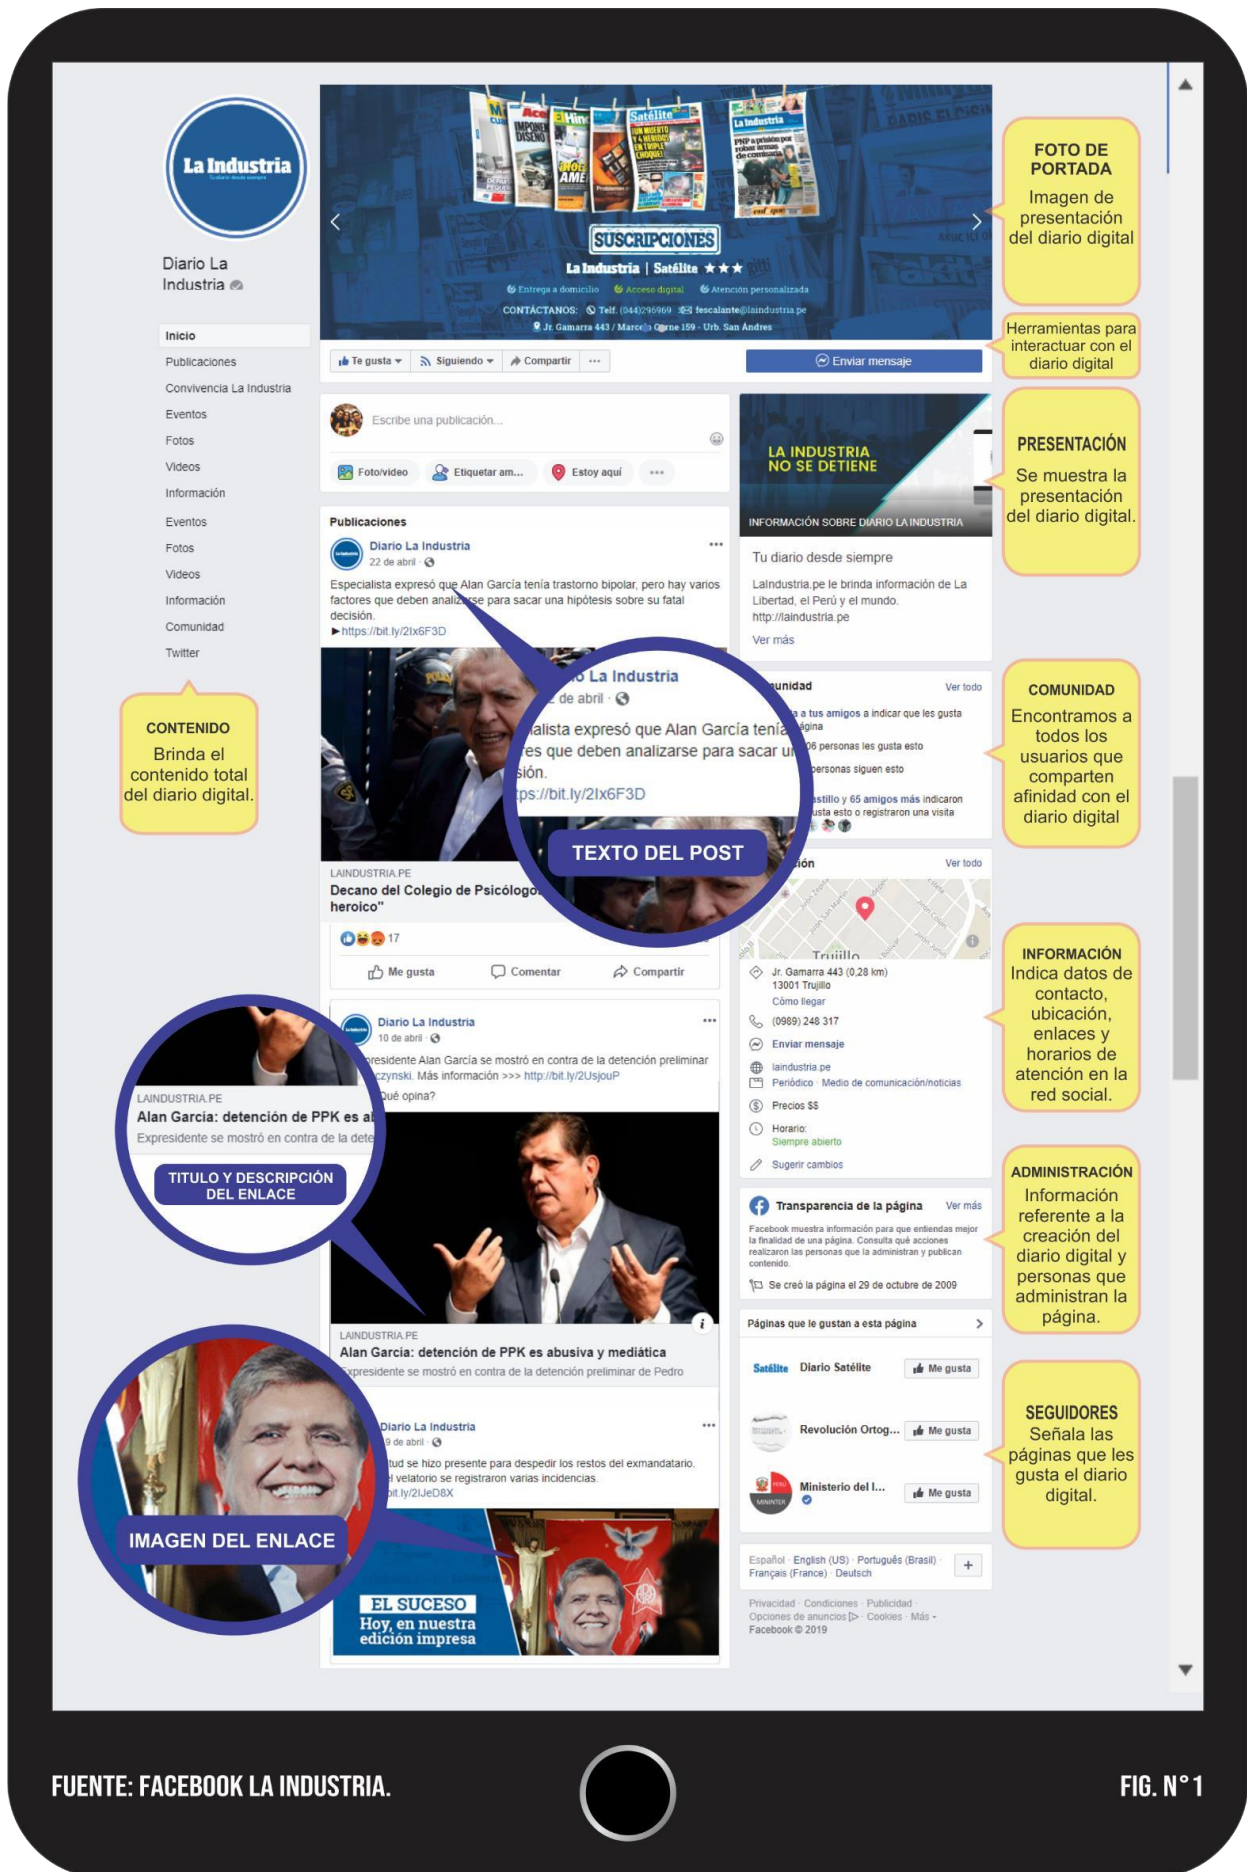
La Industria

Diario La Industria

Inicio
Publicaciones
Convivencia La Industria
Eventos
Fotos
Videos
Información
Eventos
Fotos
Videos
Información
Comunidad
Twitter

CONTENIDO
Brinda el contenido total del diario digital.

SUSCRIPCIONES
La Industria | Satélite ★★★
Entrega a domicilio Acceso digital Atención personalizada
CONTÁCTANOS: Telf. (044)296969 fescalante@laindustria.pe
Jr. Gamarra 443 / Marce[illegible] Orne 159 - Urb. San Andres

Te gusta Siguiendo Compartir ··· Enviar mensaje

FOTO DE PORTADA
Imagen de presentación del diario digital

Herramientas para interactuar con el diario digital

Escribe una publicación...
Foto/video Etiquetar am... Estoy aquí ···

LA INDUSTRIA NO SE DETIENE
INFORMACIÓN SOBRE DIARIO LA INDUSTRIA

PRESENTACIÓN
Se muestra la presentación del diario digital.

Publicaciones
Diario La Industria
22 de abril
Especialista expresó que Alan García tenía trastorno bipolar, pero hay varios factores que deben analizarse para sacar una hipótesis sobre su fatal decisión.
►https://bit.ly/2Ix6F3D

o La Industria
de abril
alista expresó que Alan García tenía
res que deben analizarse para sacar u
sión.
tps://bit.ly/2Ix6F3D
TEXTO DEL POST

LAINDUSTRIA.PE
Decano del Colegio de Psicólogo
heroico"
17
Me gusta Comentar Compartir

Tu diario desde siempre
LaIndustria.pe le brinda información de La Libertad, el Perú y el mundo.
http://laindustria.pe
Ver más

unidad Ver todo
a tus amigos a indicar que les gusta
gina
06 personas les gusta esto
personas siguen esto
stillo y 65 amigos más indicaron
usta esto o registraron una visita

COMUNIDAD
Encontramos a todos los usuarios que comparten afinidad con el diario digital

ión Ver todo
Trujillo
Jr. Gamarra 443 (0,28 km)
13001 Trujillo
Cómo llegar
(0989) 248 317
Enviar mensaje
laindustria.pe
Periódico · Medio de comunicación/noticias
Precios $$
Horario:
Siempre abierto
Sugerir cambios

INFORMACIÓN
Indica datos de contacto, ubicación, enlaces y horarios de atención en la red social.

Diario La Industria
10 de abril
residente Alan García se mostró en contra de la detención preliminar
czynski. Más información >>> http://bit.ly/2UsjouP
ué opina?

LAINDUSTRIA.PE
Alan García: detención de PPK es al
Expresidente se mostró en contra de la dete
TITULO Y DESCRIPCIÓN DEL ENLACE

LAINDUSTRIA.PE
Alan García: detención de PPK es abusiva y mediática
xpresidente se mostró en contra de la detención preliminar de Pedro

Transparencia de la página Ver más
Facebook muestra información para que entiendas mejor la finalidad de una página. Consulta qué acciones realizaron las personas que la administran y publican contenido.
Se creó la página el 29 de octubre de 2009

ADMINISTRACIÓN
Información referente a la creación del diario digital y personas que administran la página.

Páginas que le gustan a esta página
Satélite Diario Satélite Me gusta
Revolución Ortog... Me gusta
Ministerio del I... Me gusta

SEGUIDORES
Señala las páginas que les gusta el diario digital.

Diario La Industria
9 de abril
tud se hizo presente para despedir los restos del exmandatario.
l velatorio se registraron varias incidencias.
it.ly/2IJeD8X

IMAGEN DEL ENLACE
EL SUCESO
Hoy, en nuestra edición impresa

Español · English (US) · Português (Brasil) · Français (France) · Deutsch
Privacidad · Condiciones · Publicidad · Opciones de anuncios · Cookies · Más ·
Facebook © 2019

FUENTE: FACEBOOK LA INDUSTRIA.
FIG. N°1